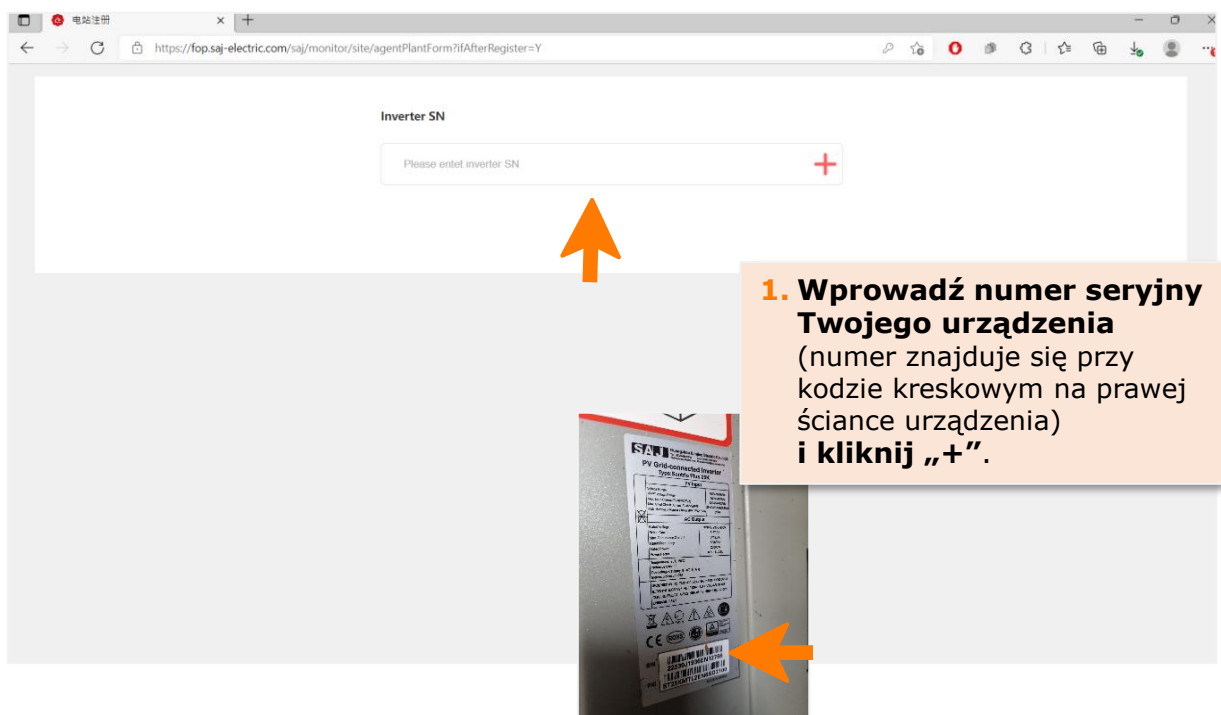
电站注册

https://fop.saj-electric.com/saj/monitor/site/agentPlantForm?ifAfterRegister=Y

Inverter SN

Please entet inverter SN

+

1. Wprowadź numer seryjny Twojego urządzenia (numer znajduje się przy kodzie kreskowym na prawej ściance urządzenia) i kliknij „+”.

SAJ

PV Grid-connected Inverter

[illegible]